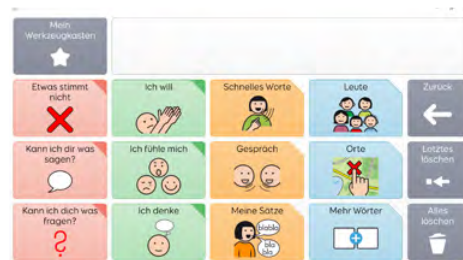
Mein Werkzeugkasten

Etwas stimmt nicht

Ich will

Schnelles Worte

Leute

Zurück

Kann ich dir was sagen?

Ich fühle mich

Gespräch

Orte

Letztes löschen

Kann ich dich was fragen?

Ich denke

Meine Sätze

blabla

bla

Mehr Wörter

Alles löschen